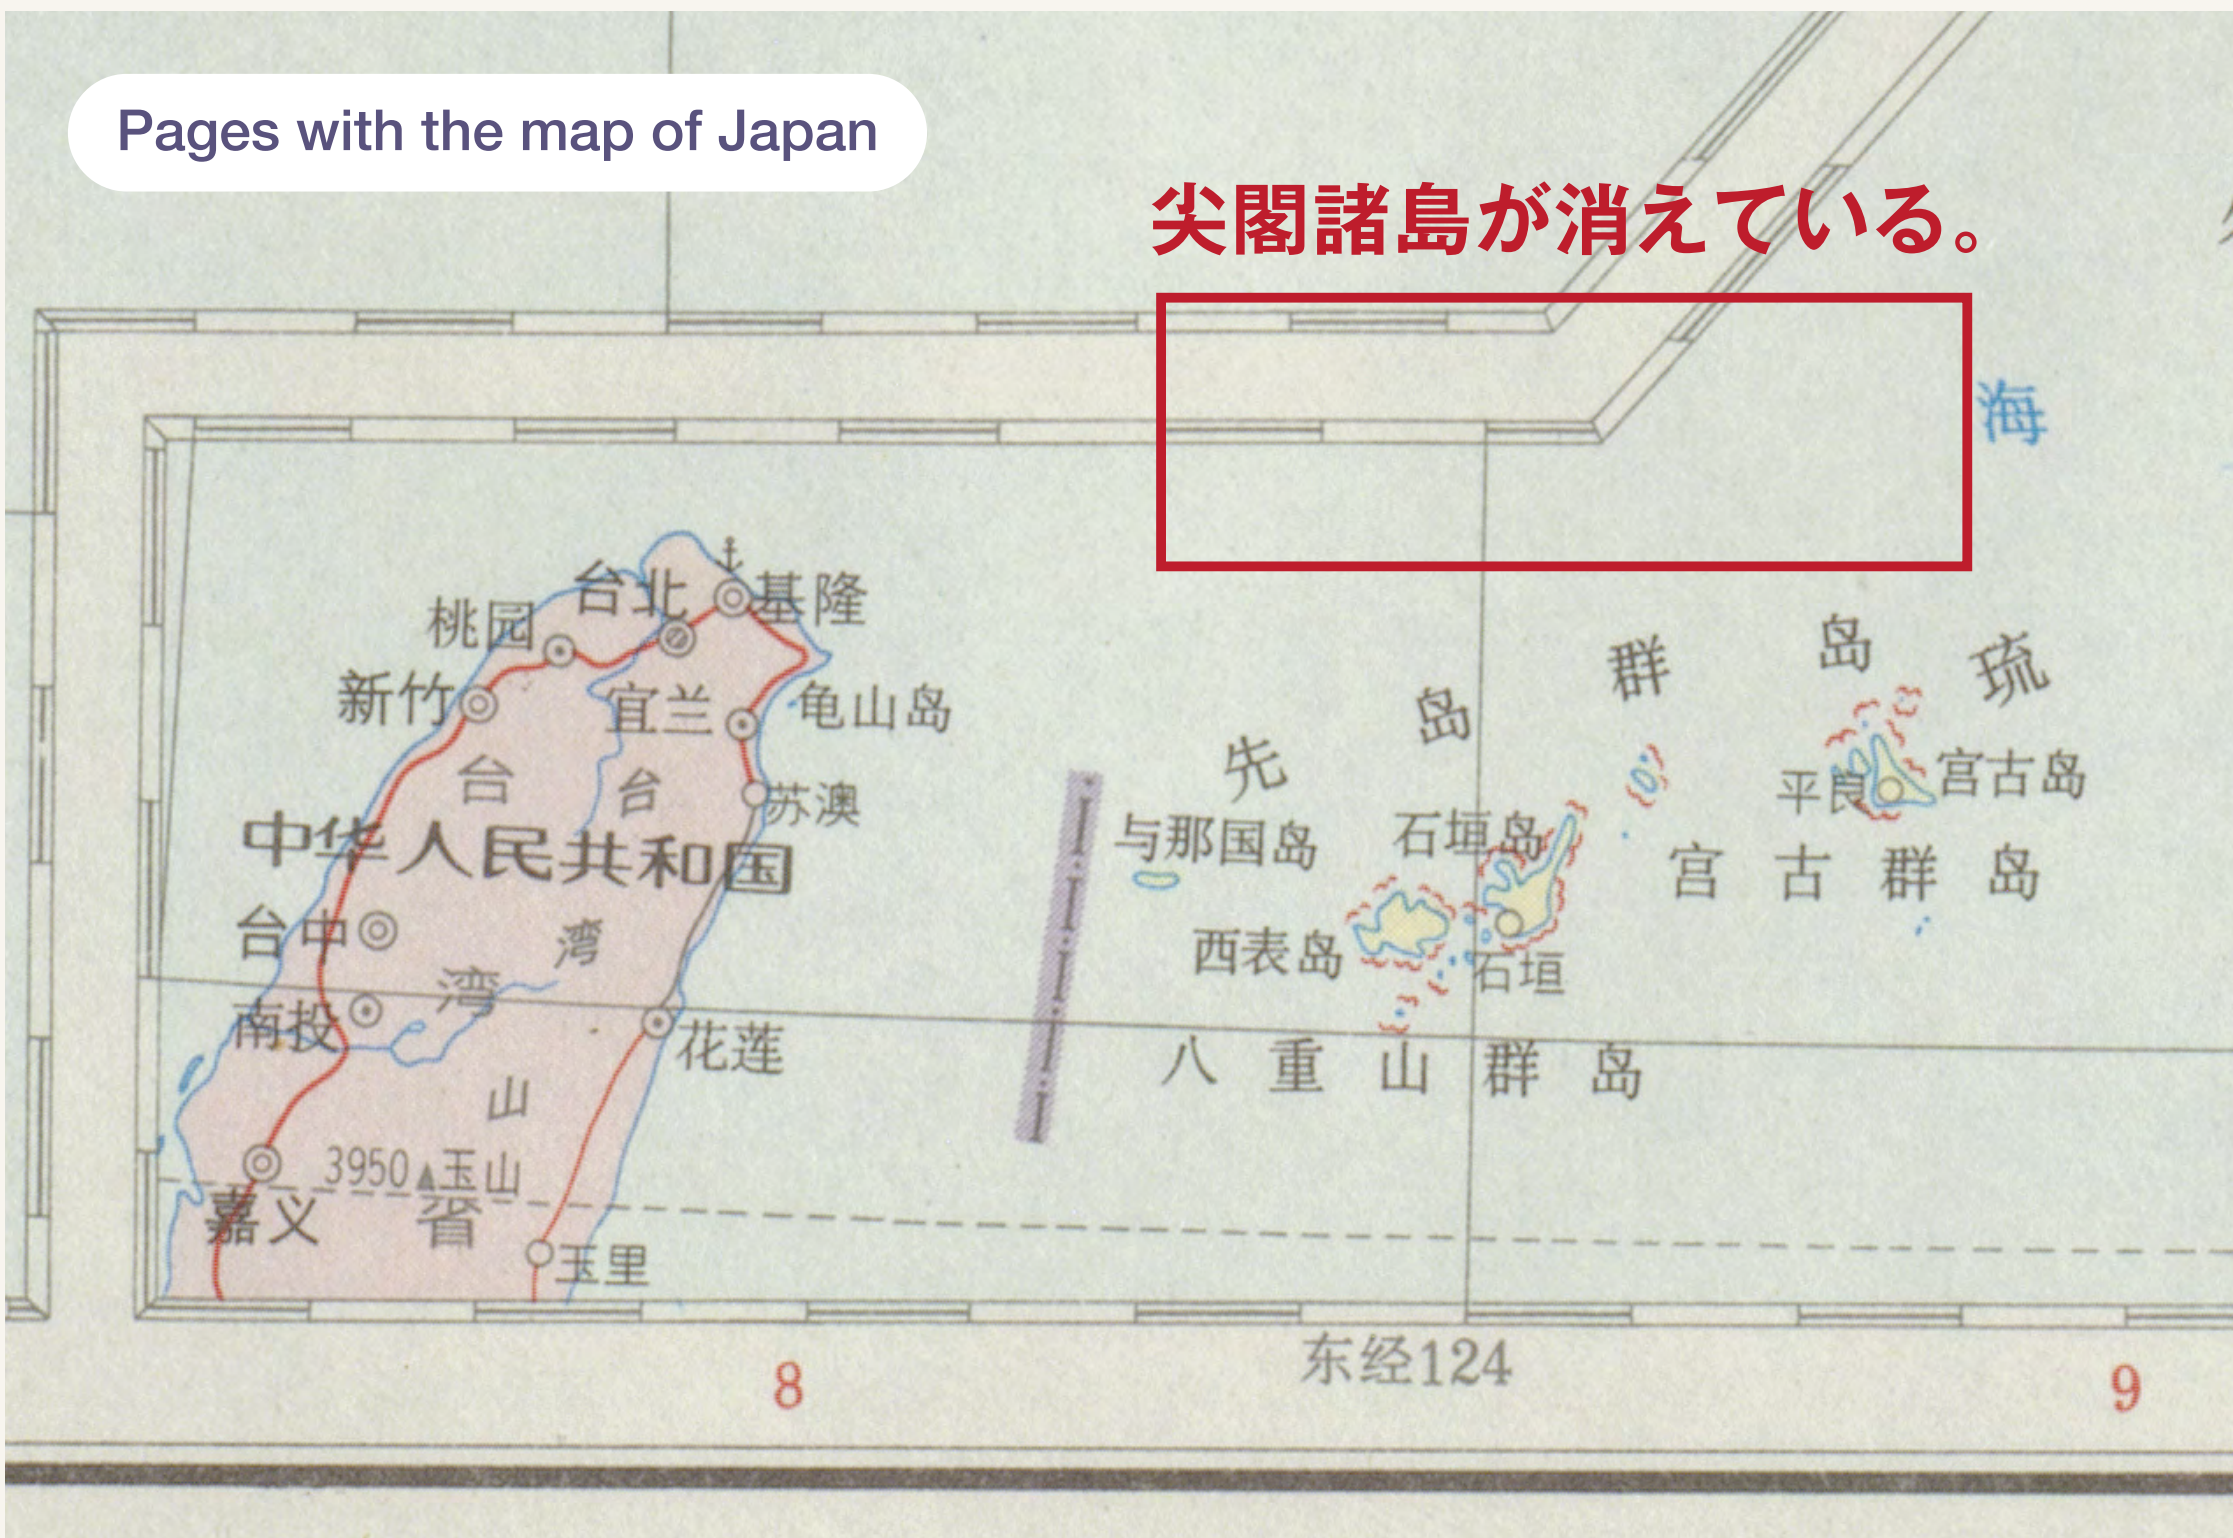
Pages with the map of Japan

尖閣諸島が消えている。

海

台北
基隆
桃园
新竹
宜兰
龟山岛
台
台
苏澳
中华人民共和国
台中
湾
南投
湾
花莲
山
3950 玉山
嘉义
省
玉里

先 岛 群 岛 琉
与那国岛
石垣岛
平良
宫古岛
宫 古 群 岛
西表岛
石垣
八 重 山 群 岛

东经124
8
9